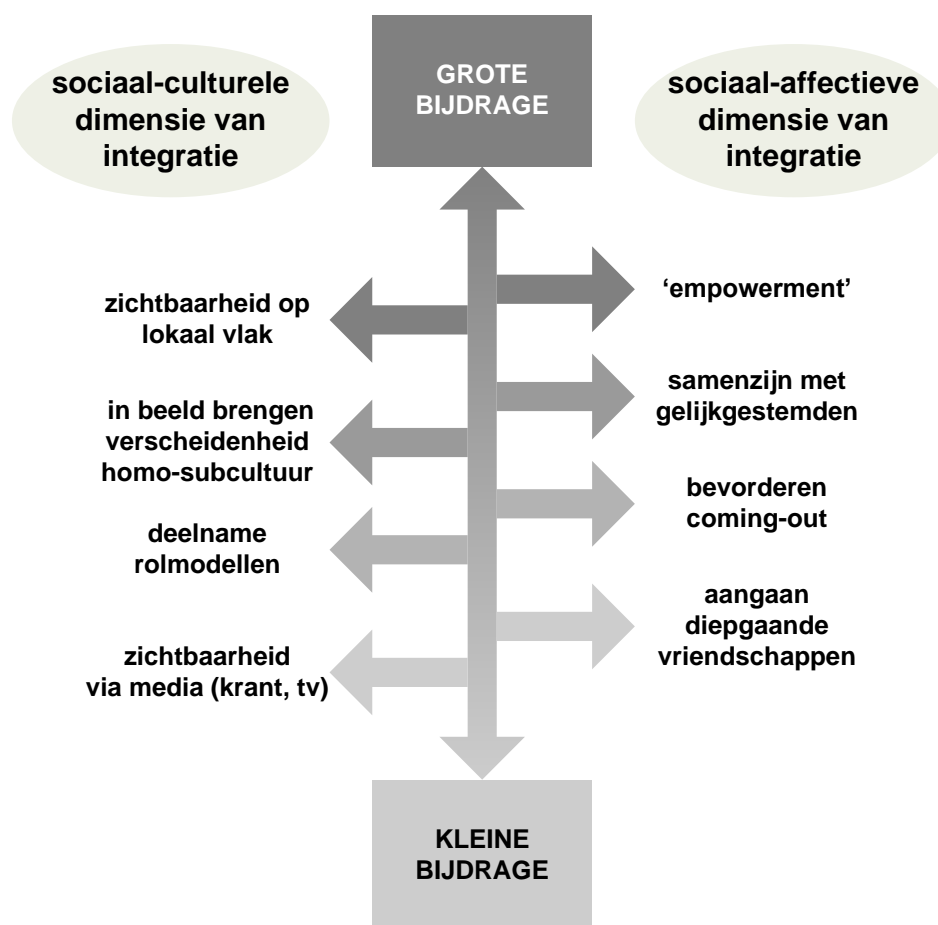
sociaal-culturele dimensie van integratie

GROTE BIJDRAGE

sociaal-affectieve dimensie van integratie

zichtbaarheid op lokaal vlak

'empowerment'

in beeld brengen verscheidenheid homo-subcultuur

samenzijn met gelijkgestemden

deelname rolmodellen

bevorderen coming-out

zichtbaarheid via media (krant, tv)

aangaan diepgaande vriendschappen

KLEINE BIJDRAGE